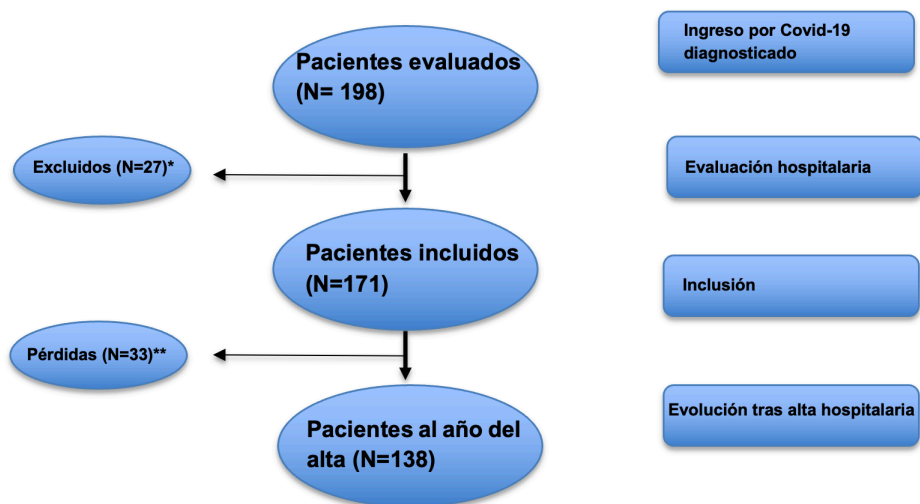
Pacientes evaluados (N= 198)

Ingreso por Covid-19 diagnosticado

Excluidos (N=27)*

Evaluación hospitalaria

Pacientes incluidos (N=171)

Inclusión

Pérdidas (N=33)**

Pacientes al año del alta (N=138)

Evolución tras alta hospitalaria